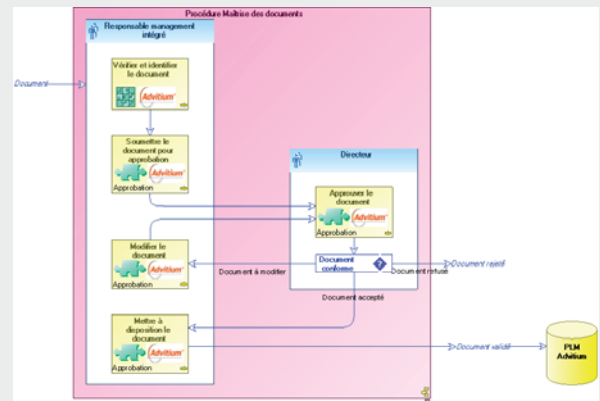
Procédure Maîtrise des documents

Responsable management intégré

Document

Vérifier et identifier le document

Advitium

Soumettre le document pour approbation

Advitium

Approbation

Directeur

Approuver le document

Advitium

Approbation

Modifier le document

Advitium

Approbation

Document à modifier

Document conforme

?

Document refusé

Document rejeté

Document accepté

Mettre à disposition le document

Advitium

Approbation

Document validé

PLM Advitium